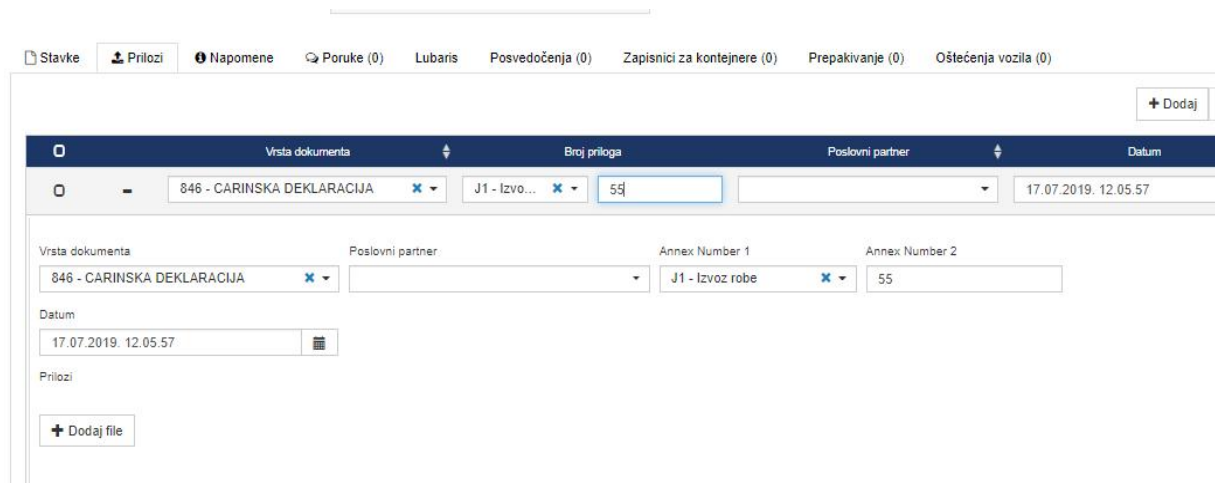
Stavke | Prilozi | Napomene | Poruke (0) | Lubaris | Posvedočenja (0) | Zapisnici za kontejnere (0) | Prepakivanje (0) | Oštećenja vozila (0)

+ Dodaj

| Vrsta dokumenta | Broj priloga | Poslovni partner | Datum |
|---|---|---|---|
| 846 - CARINSKA DEKLARACIJA | J1 - Izvo... 55 | | 17.07.2019. 12.05.57 |

Vrsta dokumenta
846 - CARINSKA DEKLARACIJA

Poslovni partner

Annex Number 1
J1 - Izvoz robe

Annex Number 2
55

Datum
17.07.2019. 12.05.57

Prilozi

+ Dodaj file